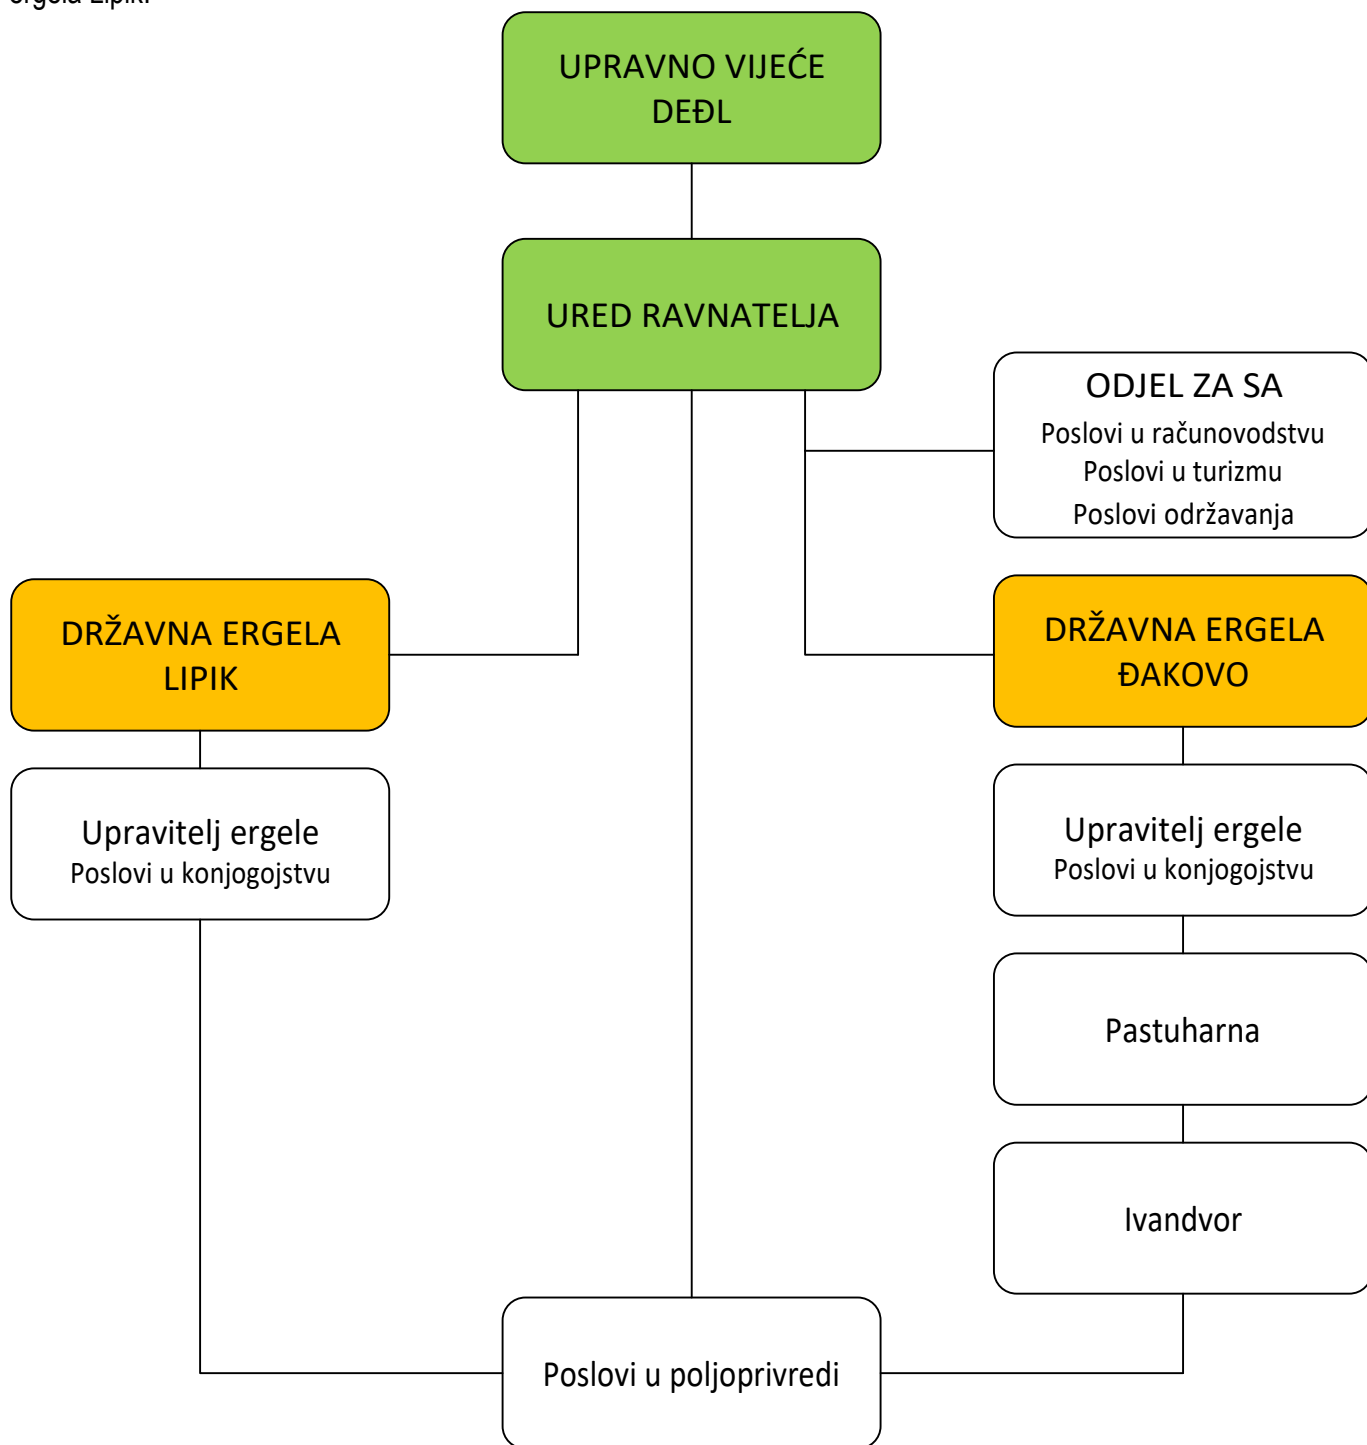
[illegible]

UPRAVNO VIJEĆE DEĐL

URED RAVNATELJA

ODJEL ZA SA
Poslovi u računovodstvu
Poslovi u turizmu
Poslovi održavanja

DRŽAVNA ERGELA LIPIK

DRŽAVNA ERGELA ĐAKOVO

Upravitelj ergele
Poslovi u konjogojstvu

Upravitelj ergele
Poslovi u konjogojstvu

Pastuharna

Ivandvor

Poslovi u poljoprivredi